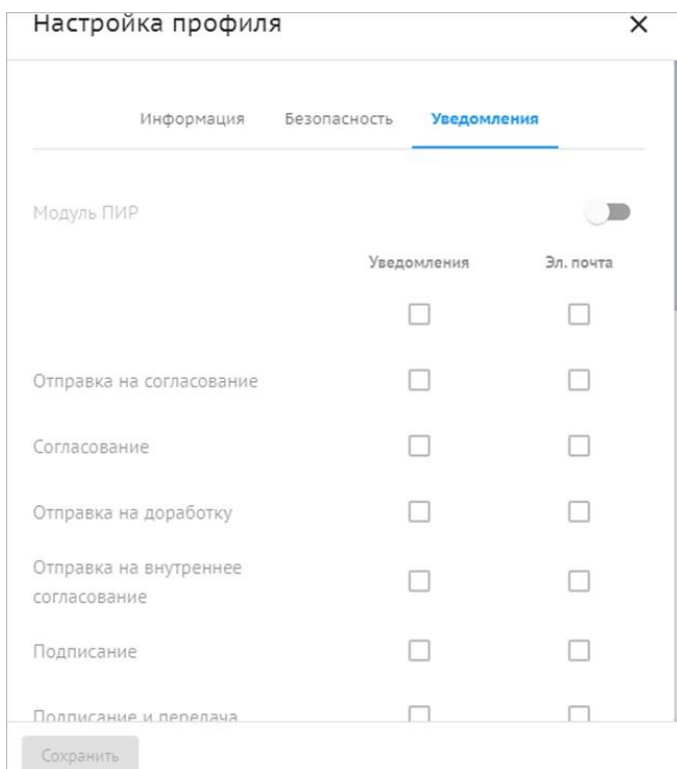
Настройка профиля ×

Информация Безопасность Уведомления

Модуль ПИР

| | Уведомления | Эл. почта |
|---|---|---|
| | ☐ | ☐ |
| Отправка на согласование | ☐ | ☐ |
| Согласование | ☐ | ☐ |
| Отправка на доработку | ☐ | ☐ |
| Отправка на внутреннее согласование | ☐ | ☐ |
| Подписание | ☐ | ☐ |
| Подписание и передача | ☐ | ☐ |

Сохранить